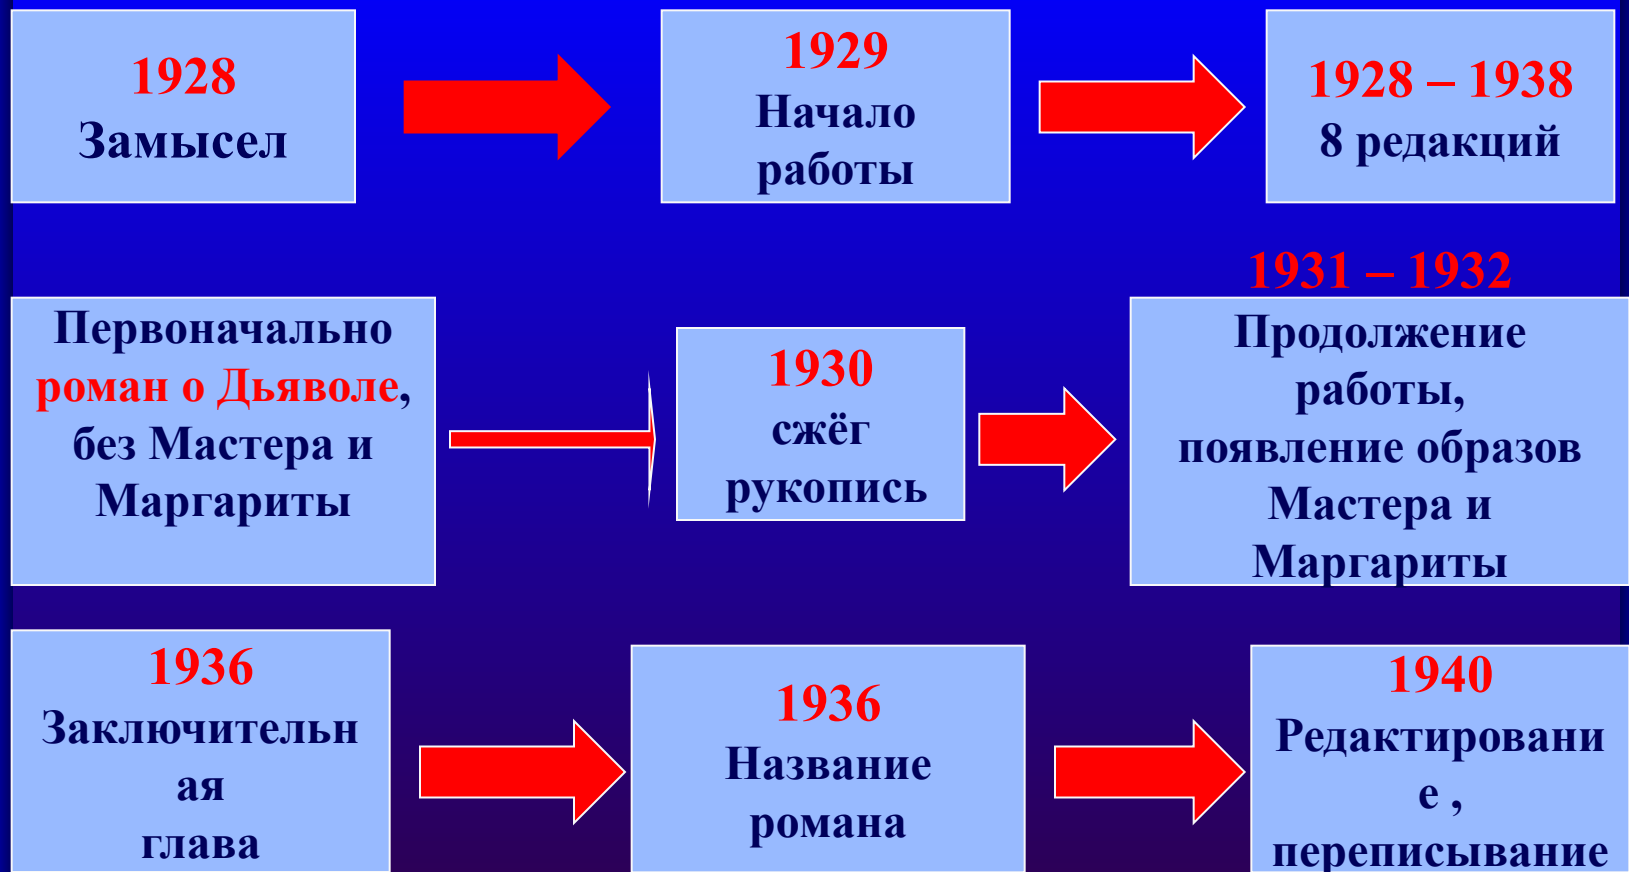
1928
Замысел

1929
Начало работы

1928 – 1938
8 редакций

Первоначально роман о Дьяволе, без Мастера и Маргариты

1930
сжёг рукопись

1931 – 1932
Продолжение работы, появление образов Мастера и Маргариты

1936
Заключительн ая глава

1936
Название романа

1940
Редактировани е , переписывание